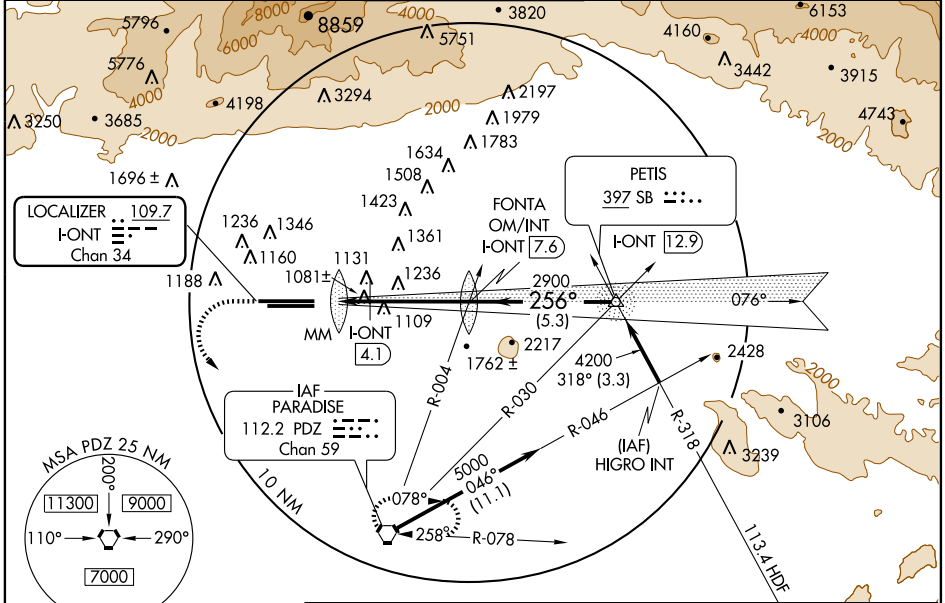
5796
8000
8859
4000
3820
6153
6000
5751
4160
4000
5776
4000
3442
3915
4198
3294
2197
2000
3250
3685
2000
1979
4743
1783
1634
1508
1696 ±
1423
PETIS
397 SB
FONTA
OM/INT
I-ONT 7.6
LOCALIZER 109.7
I-ONT
Chan 34
1236
1346
1361
I-ONT 12.9
1160
1131
1236
1188
1081±
2900
256°
076°
(5.3)
MM
1109
I-ONT
4.1
1762 ±
2217
4200
318° (3.3)
2428
R-004
R-030
2000
IAF
PARADISE
112.2 PDZ
Chan 59
R-046
R-318
3106
(IAF)
HIGRO INT
3239
MSA PDZ 25 NM
200°
11300
9000
110°
290°
7000
10 NM
078°
5000
046°
(11.1)
258°
R-078
113.4 HDF